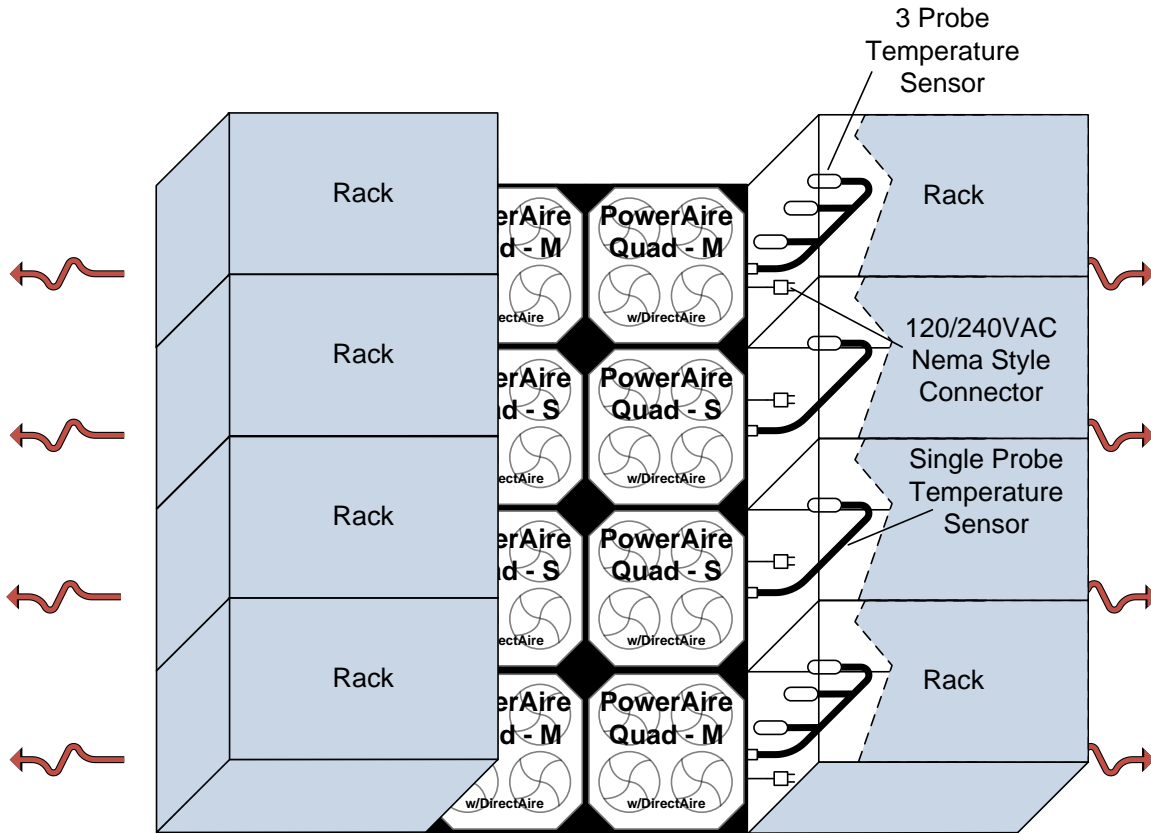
3 Probe Temperature Sensor

Rack

Rack

Rack

Rack

erAire
ad - M
w/DirectAire

PowerAire
Quad - M
w/DirectAire

erAire
d - S
w/DirectAire

PowerAire
Quad - S
w/DirectAire

erAire
d - S
w/DirectAire

PowerAire
Quad - S
w/DirectAire

erAire
d - M
w/DirectAire

PowerAire
Quad - M
w/DirectAire

Rack

120/240VAC
Nema Style
Connector

Single Probe
Temperature
Sensor

Rack